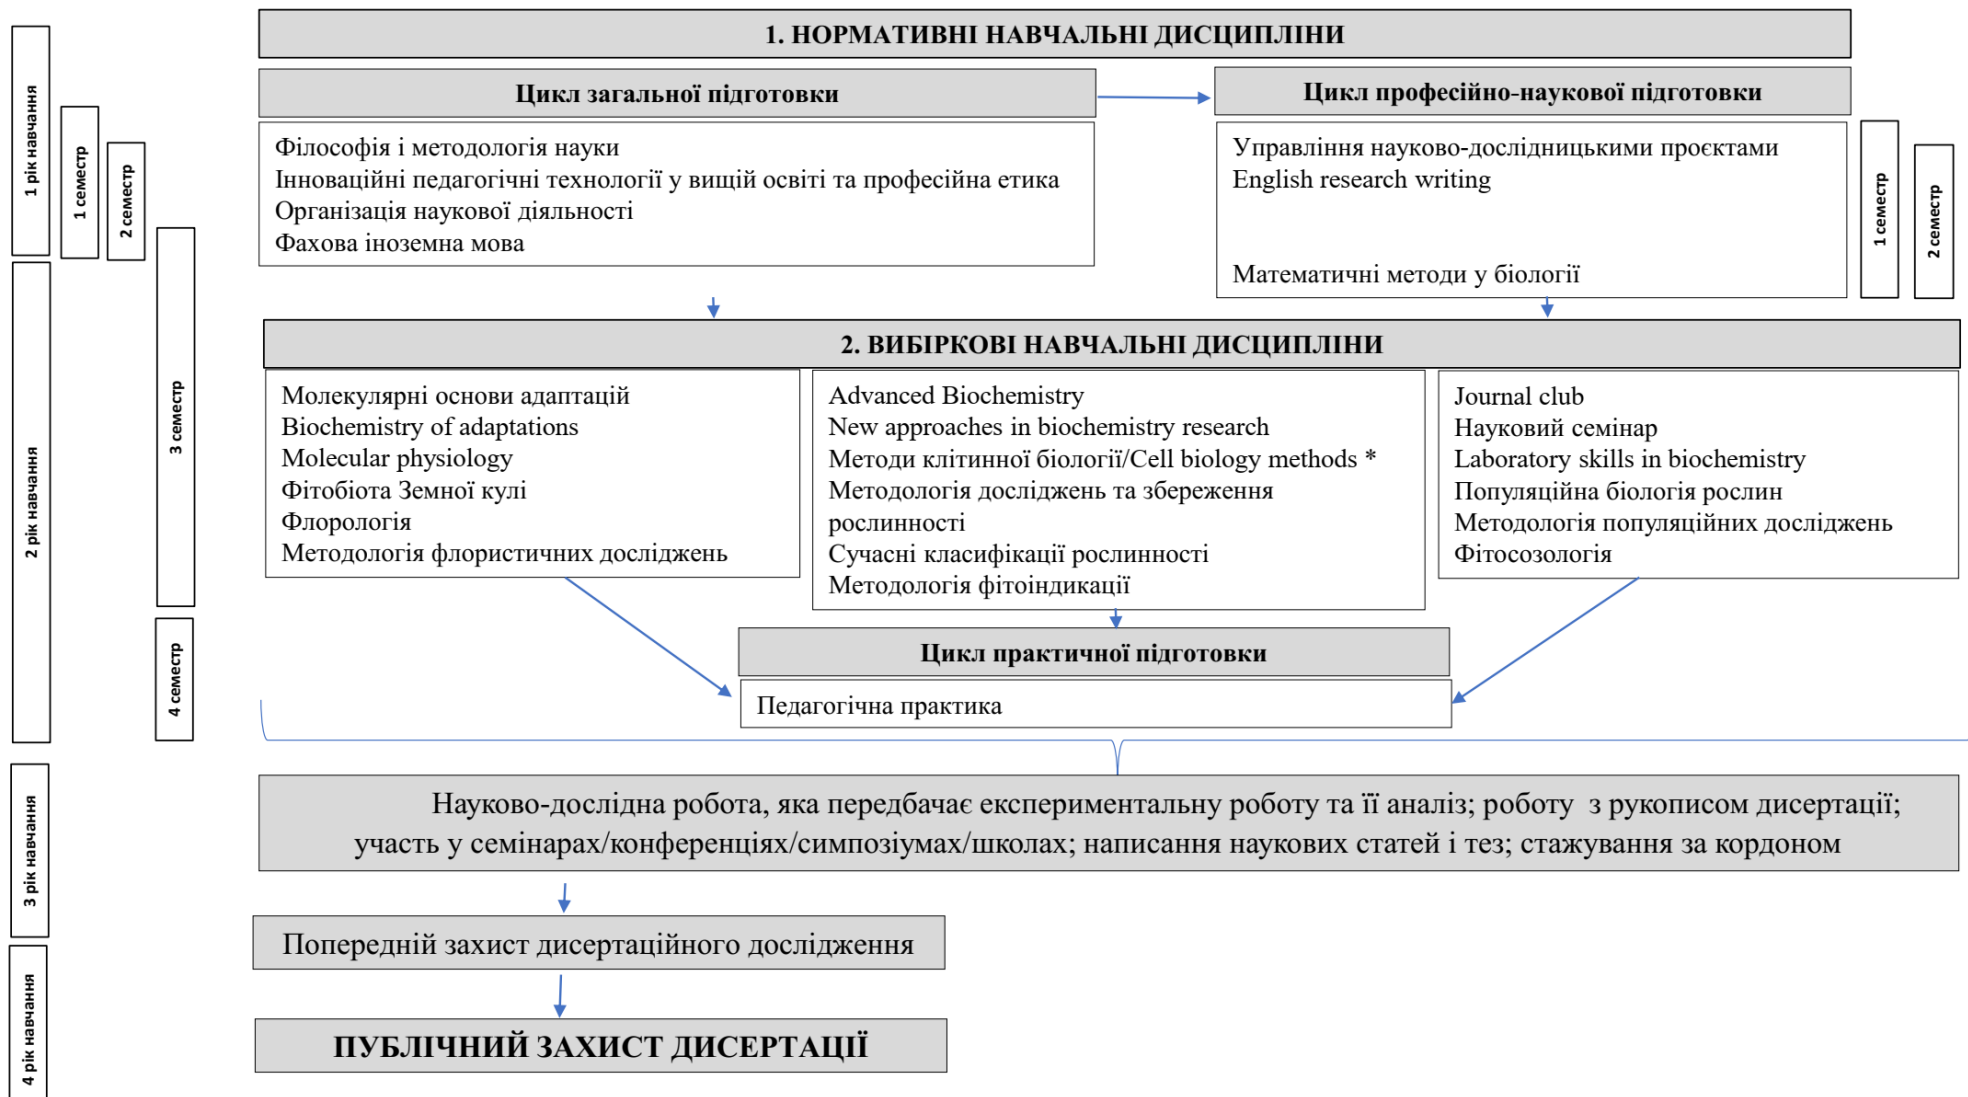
1 рік навчання

1 семестр

2 семестр

2 рік навчання

3 семестр

4 семестр

3 рік навчання

4 рік навчання

1. НОРМАТИВНІ НАВЧАЛЬНІ ДИСЦИПЛІНИ

Цикл загальної підготовки

Філософія і методологія науки
Інноваційні педагогічні технології у вищій освіті та професійна етика
Організація наукової діяльності
Фахова іноземна мова

Цикл професійно-наукової підготовки

Управління науково-дослідницькими проєктами
English research writing

Математичні методи у біології

1 семестр

2 семестр

2. ВИБІРКОВІ НАВЧАЛЬНІ ДИСЦИПЛІНИ

Молекулярні основи адаптацій
Biochemistry of adaptations
Molecular physiology
Фітобіота Земної кулі
Флорологія
Методологія флористичних досліджень

Advanced Biochemistry
New approaches in biochemistry research
Методи клітинної біології/Cell biology methods *
Методологія досліджень та збереження рослинності
Сучасні класифікації рослинності
Методологія фітоіндикації

Journal club
Науковий семінар
Laboratory skills in biochemistry
Популяційна біологія рослин
Методологія популяційних досліджень
Фітосозологія

Цикл практичної підготовки

Педагогічна практика

Науково-дослідна робота, яка передбачає експериментальну роботу та її аналіз; роботу з рукописом дисертації; участь у семінарах/конференціях/симпозіумах/школах; написання наукових статей і тез; стажування за кордоном

Попередній захист дисертаційного дослідження

ПУБЛІЧНИЙ ЗАХИСТ ДИСЕРТАЦІЇ